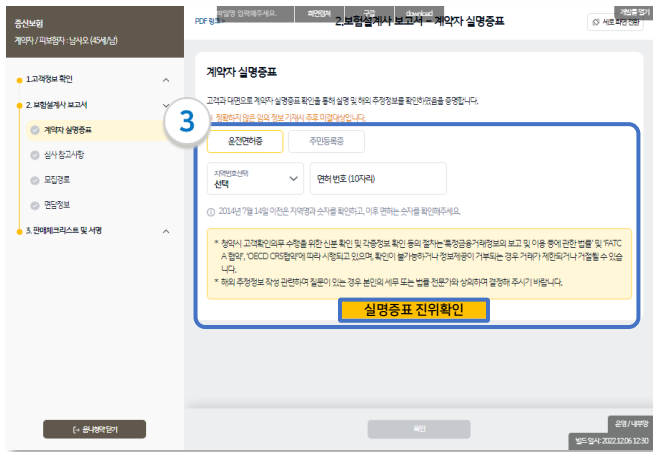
종신보험
계약자 / 피보험자 : 남사오 (45세/남)

1.고객정보 확인
2. 보험설계사 보고서
계약자 실명증표
심사 참고사항
모집경로
면담정보
3. 판매체크리스트 및 서명

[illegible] 안내창 닫기

PDF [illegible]
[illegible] 입력해주세요.
화면캡처
구글
download
2.보험설계사 보고서 - 계약자 실명증표
서포트 화면 전환
계약흐름 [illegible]

계약자 실명증표

고객과 대면으로 계약자 실명증표 확인을 통해 실명 및 해외 주정정보를 확인하였음을 증명합니다.
정확하지 않은 허위 정보 기재시 추후 미결대상입니다.

3

운전면허증
주민등록증

지역번호선택
선택
면허 번호 (10자리)

2014년 7월 14일 이전은 지역명과 숫자를 확인하고, 이후 면허는 숫자를 확인하세요.

* 청약시 고객확인의무 수행을 위한 신분 확인 및 각종정보 확인 등의 절차는 '특정금융거래정보의 보고 및 이용 등에 관한 법률' 및 'FATCA 협약', 'OECD CRS협약'에 따라 시행되고 있으며, 확인이 불가능하거나 정보제공이 거부되는 경우 거래가 제한되거나 거절될 수 있습니다.
* 해외 추정정보 작성 관련하여 질문이 있는 경우 본인의 세무 또는 법률 전문가와 상의하여 결정해 주시기 바랍니다.

실명증표 진위확인

확인

공통 / 내부망
빌드 일시 : 2022.12.06 12:30